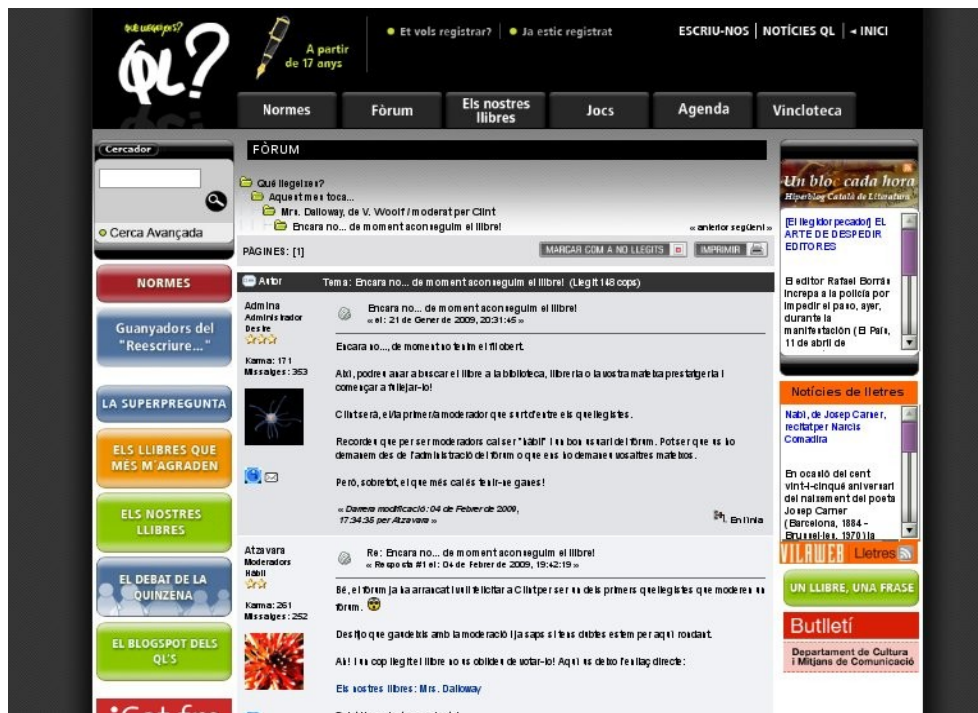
què llegeixes?

QL?

A partir de 17 anys

Et vols registrar? | Ja estic registrat

ESCRIU-NOS | NOTÍCIES QL | ◂ INICI

Normes | Fòrum | Els nostres llibres | Jocs | Agenda | Vincloteca

Cercador

Cerca Avançada

NORMES

Guanyadors del "Reescriure..."

LA SUPERPREGUNTA

ELS LLIBRES QUE MÉS M'AGRADEN

ELS NOSTRES LLIBRES

EL DEBAT DE LA QUINZENA

EL BLOGSPOT DELS QL'S

FÒRUM

Què llegeixes?
Aquest mes toca...
Mrs. Dalloway, de V. Woolf / moderat per Clint
Encara no... de moment aconseguim el llibre!

« anterior següent »

PÀGINES: [1]

MARCAR COM A NO LLEGITS | IMPRIMIR

Autor | Tema: Encara no... de moment aconseguim el llibre! (Llegit 148 cops)

Admina
Administrador
Destí
Karma: 171
Missatges: 353

Encara no... de moment aconseguim el llibre!
« el: 21 de Gener de 2009, 20:31:45 »

Encara no..., de moment no tenim el fil obert.

Així, podeu anar a buscar el llibre a la biblioteca, llibreria o la vostra mateixa prestatgeria i començar a fullejar-lo!

Clint serà, el/la primer/a moderador que surt d'entre els que llegiste.

Recordeu que per ser moderadors cal ser "hàbil" i un bon usuari del fòrum. Potser que us ho demanem des de l'administració del fòrum o que eus ho demaneu vosaltres mateixos.

Però, sobretot, el que més cal és tenir-ne ganes!

« Darrera modificació: 04 de Febrer de 2009, 17:34:35 per Atzavara »

En línia

Atzavara
Moderadors
Hàbil
Karma: 261
Missatges: 252

Re: Encara no... de moment aconseguim el llibre!
« Resposta #1 el: 04 de Febrer de 2009, 19:42:19 »

Bé, el fòrum ja ha arrancat i vull felicitar a Clint per ser un dels primers que llegistes que moderen un fòrum.

Desitjo que gaudeixis amb la moderació i ja saps si tens dubtes estem per aquí rondant.

Ah! I un cop llegit el llibre no us oblideu de votar-lo! Aquí us deixo l'enllaç directe:

Els nostres llibres: Mrs. Dalloway

Un bloc cada hora
Hiperblog Català de Literatura

[El llegidor pecador] EL ARTE DE DESPEDIR EDITORES

El editor Rafael Borràs increpa a la policía por impedir el paso, ayer, durante la manifestación (El País, 11 de abril de

Notícies de lletres

Nabí, de Josep Carner, recitat per Narcís Comadira

En ocasió del cent vint-i-cinquè aniversari del naixement del poeta Josep Carner (Barcelona, 1884 - Brussel·les, 1970) la

VILAWEB Lletres

UN LLIBRE, UNA FRASE

Butlletí

Departament de Cultura i Mitjans de Comunicació